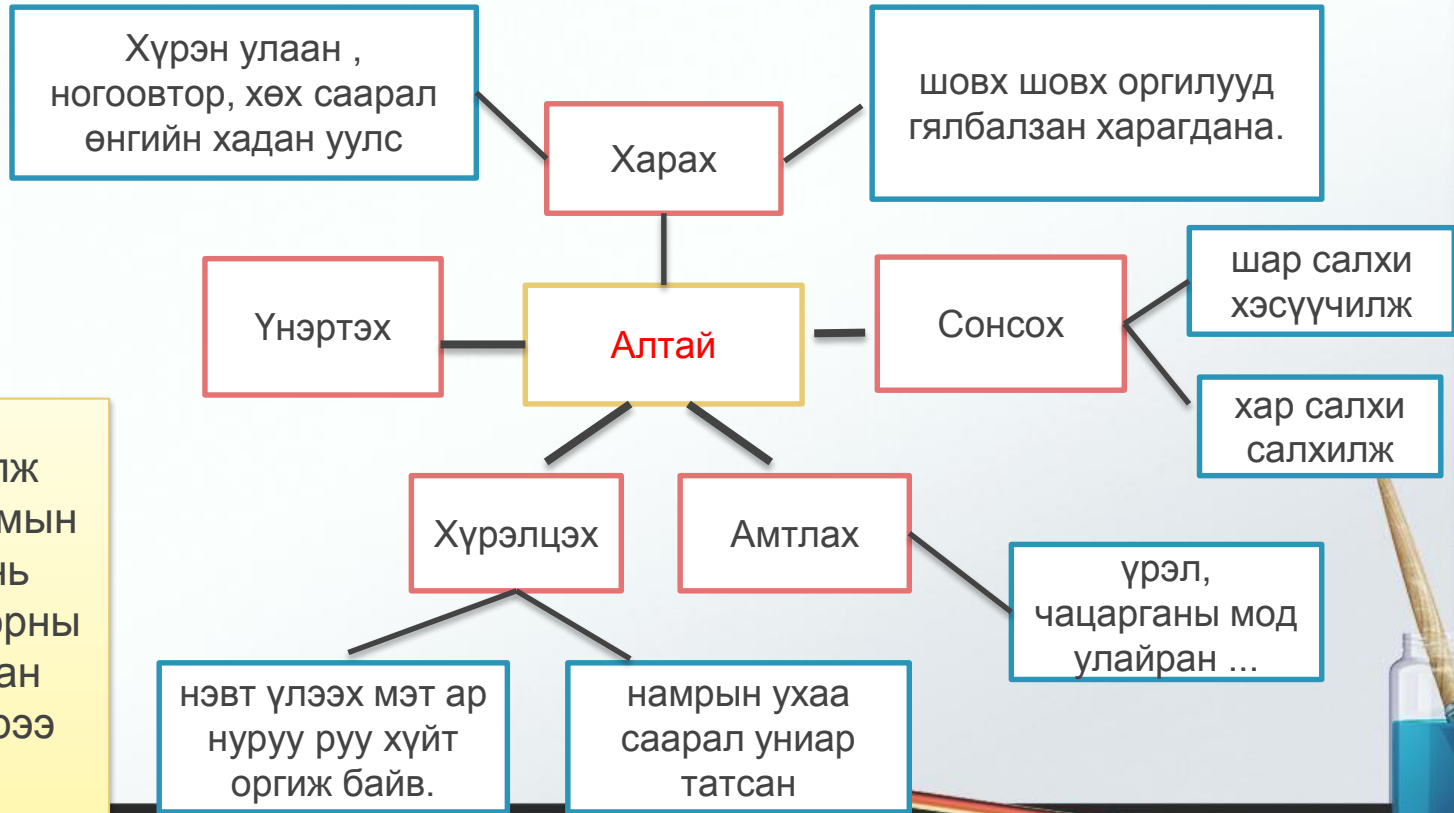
Хүрэн улаан , ноговтор, хөх саарал өнгийн хадан уулс

Харах

шовх шовх оргилууд гялбалзан харагдана.

Үнэртэх

Алтай

Сонсох

шар салхи хэсүүчилж

хар салхи салхилж

лж
мын
нь
рны
ан
ээ

Хүрэлцэх

Амтлах

үрэл, чацарганы мод улайран ...

нэвт үлээх мэт ар нуруу руу хүйт оргиж байв.

намрын ухаа саарал униар татсан